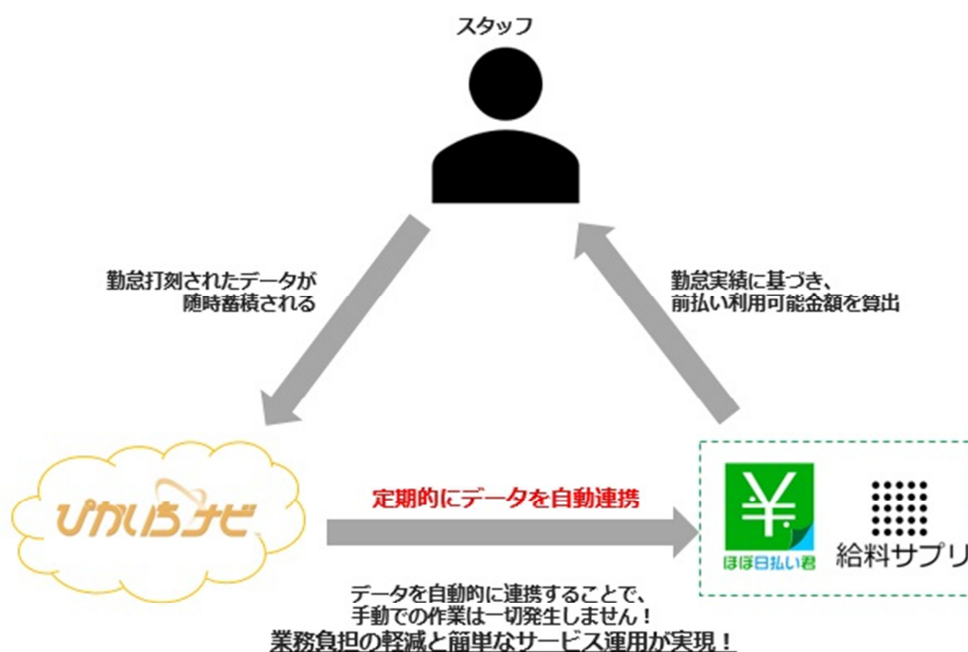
スタッフ

勤怠打刻されたデータが
随時蓄積される

勤怠実績に基づき、
前払い利用可能金額を算出

ぴかいちナビ

定期的にデータを自動連携

ほぼ日払い君

給料サプリ

データを自動的に連携することで、
手動での作業は一切発生しません！
業務負担の軽減と簡単なサービス運用が実現！